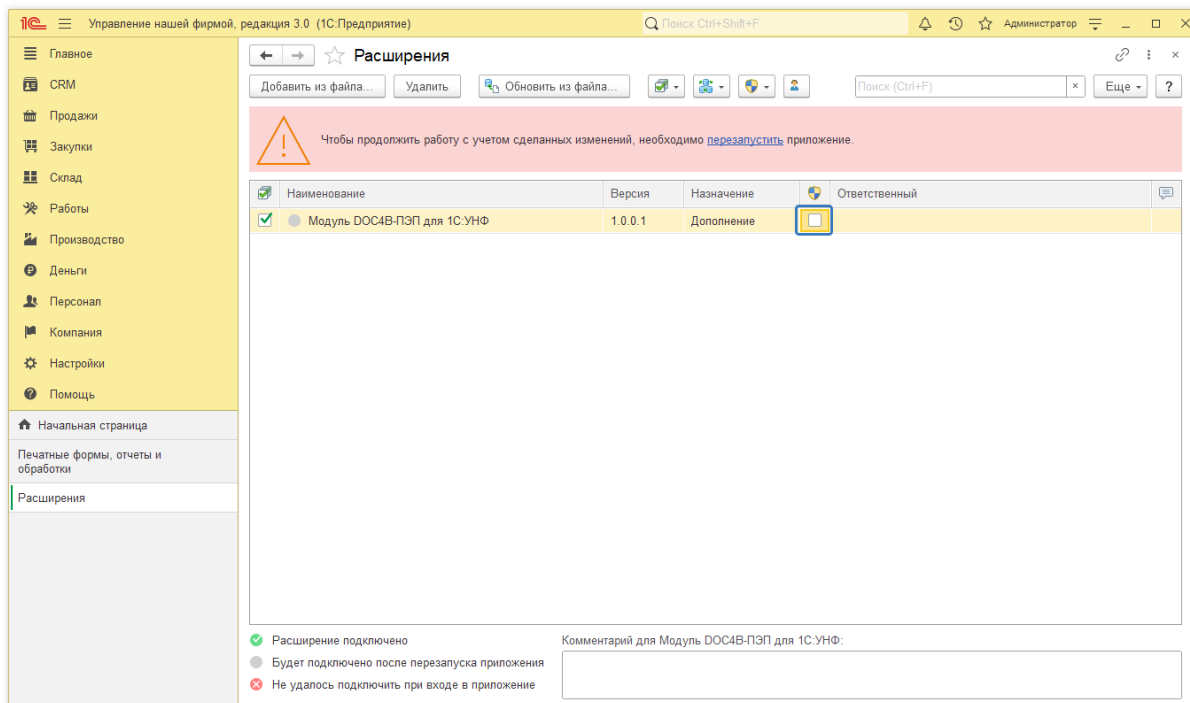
1С Управление нашей фирмой, редакция 3.0 (1С:Предприятие)

Поиск Ctrl+Shift+F

Администратор

Главное
CRM
Продажи
Закупки
Склад
Работы
Производство
Деньги
Персонал
Компания
Настройки
Помощь

Начальная страница
Печатные формы, отчеты и обработки
Расширения

Расширения

Добавить из файла... Удалить Обновить из файла... Поиск (Ctrl+F) × Еще ?

Чтобы продолжить работу с учетом сделанных изменений, необходимо перезапустить приложение.

| | Наименование | Версия | Назначение | | Ответственный |
|---|---|---|---|---|---|
| ✓ | Модуль DOC4B-ПЭП для 1С:УНФ | 1.0.0.1 | Дополнение | | |

Расширение подключено
Будет подключено после перезапуска приложения
Не удалось подключить при входе в приложение

Комментарий для Модуль DOC4B-ПЭП для 1С:УНФ: